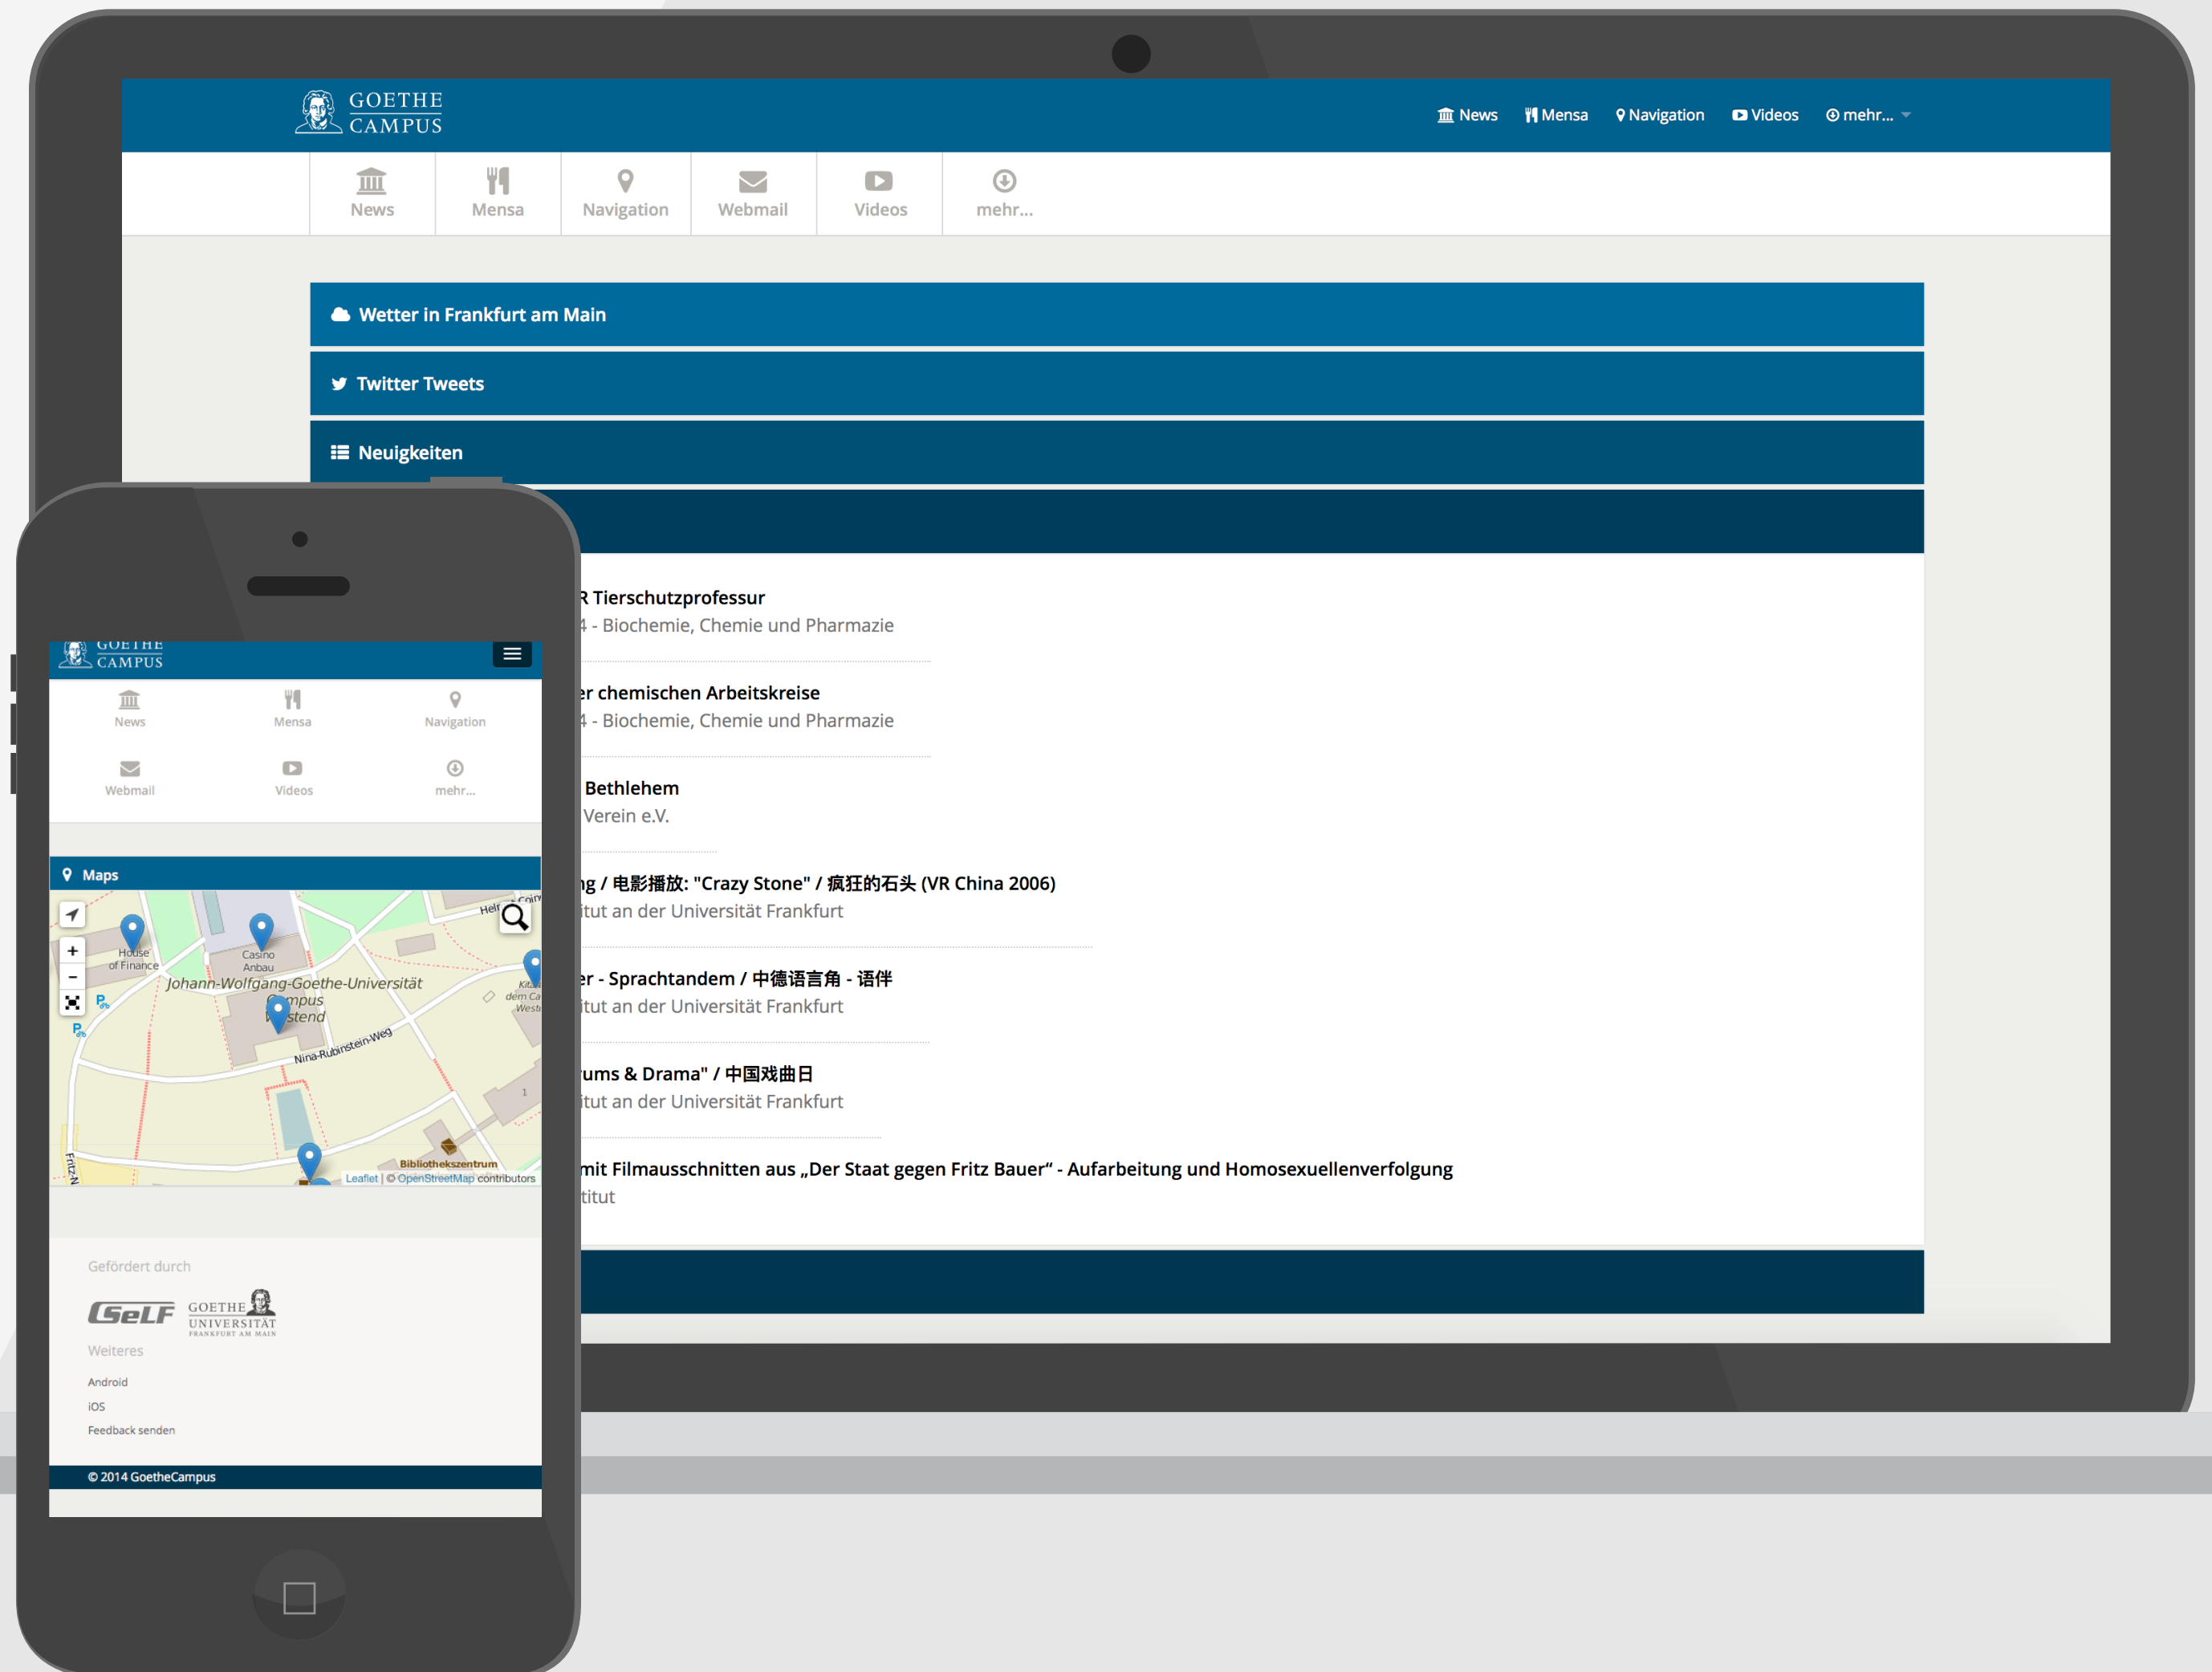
GOETHE CAMPUS

News Mensa Navigation Videos mehr...

News
Mensa
Navigation
Webmail
Videos
mehr...

Wetter in Frankfurt am Main

Twitter Tweets

Neuigkeiten

R Tierschutzprofessur
4 - Biochemie, Chemie und Pharmazie

er chemischen Arbeitskreise
4 - Biochemie, Chemie und Pharmazie

Bethlehem
Verein e.V.

ng / 电影播放: "Crazy Stone" / 疯狂的石头 (VR China 2006)
itut an der Universität Frankfurt

er - Sprachtandem / 中德语言角 - 语伴
itut an der Universität Frankfurt

ums & Drama" / 中国戏曲日
itut an der Universität Frankfurt

mit Filmausschnitten aus „Der Staat gegen Fritz Bauer" - Aufarbeitung und Homosexuellenverfolgung
titut

GOETHE CAMPUS

News
Mensa
Navigation
Webmail
Videos
mehr...

Maps

House of Finance
Casino Anbau
Johann-Wolfgang-Goethe-Universität Campus Westend
Nina-Rubinstein-Weg
Bibliothekszentrum
Leaflet | © OpenStreetMap contributors

Gefördert durch

SeLF
GOETHE UNIVERSITÄT FRANKFURT AM MAIN

Weiteres

Android
iOS
Feedback senden

© 2014 GoetheCampus